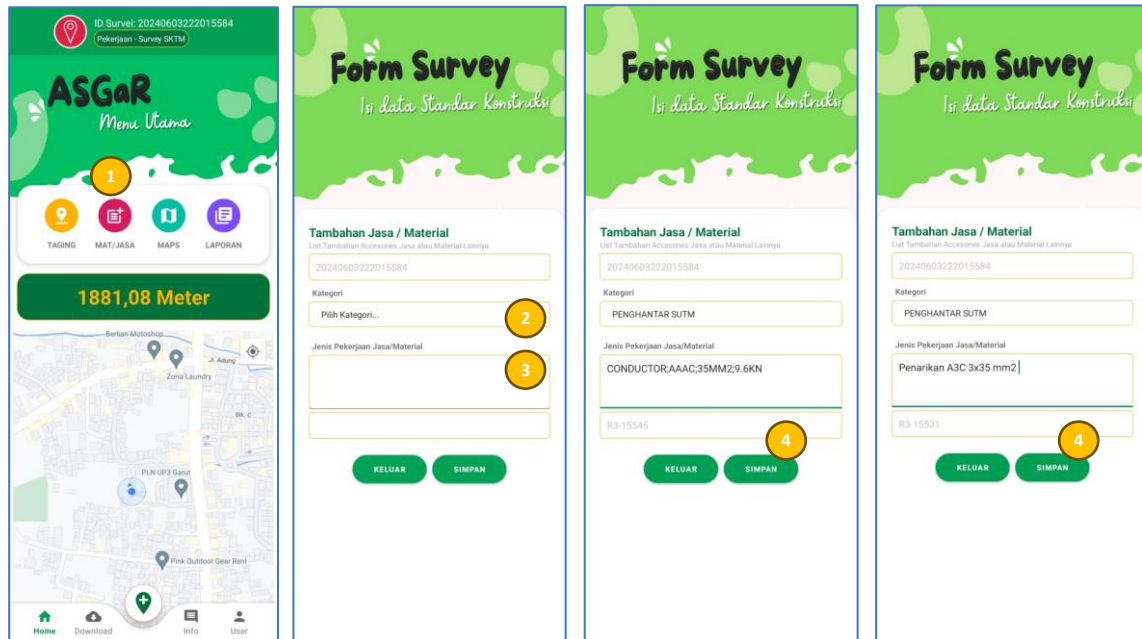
ID Survei: 20240603222015584
Pekerjaan - Survey SKTM

ASGaR
Menu Utama

1

TAGING
MAT/JASA
MAPS
LAPORAN

1881,08 Meter

Berlian Motoshop
Jl. Adung
Zona Laundry
Blk. C
PLN UP3 Garut
Pink Outdoor Gear Rent

Home
Download
Info
User

Form Survey
Isi data Standar Konstruksi

Tambahan Jasa / Material
List Tambahan Accesories Jasa atau Material Lainnya
20240603222015584
Kategori
Pilih Kategori...
2
Jenis Pekerjaan Jasa/Material
3
KELUAR
SIMPAN

Form Survey
Isi data Standar Konstruksi

Tambahan Jasa / Material
List Tambahan Accesories Jasa atau Material Lainnya
20240603222015584
Kategori
PENGHANTAR SUTM
Jenis Pekerjaan Jasa/Material
CONDUCTOR;AAAC;35MM2;9.6KN
R3-15545
4
KELUAR
SIMPAN

Form Survey
Isi data Standar Konstruksi

Tambahan Jasa / Material
List Tambahan Accesories Jasa atau Material Lainnya
20240603222015584
Kategori
PENGHANTAR SUTM
Jenis Pekerjaan Jasa/Material
Penarikan A3C 3x35 mm2
R3-15531
4
KELUAR
SIMPAN